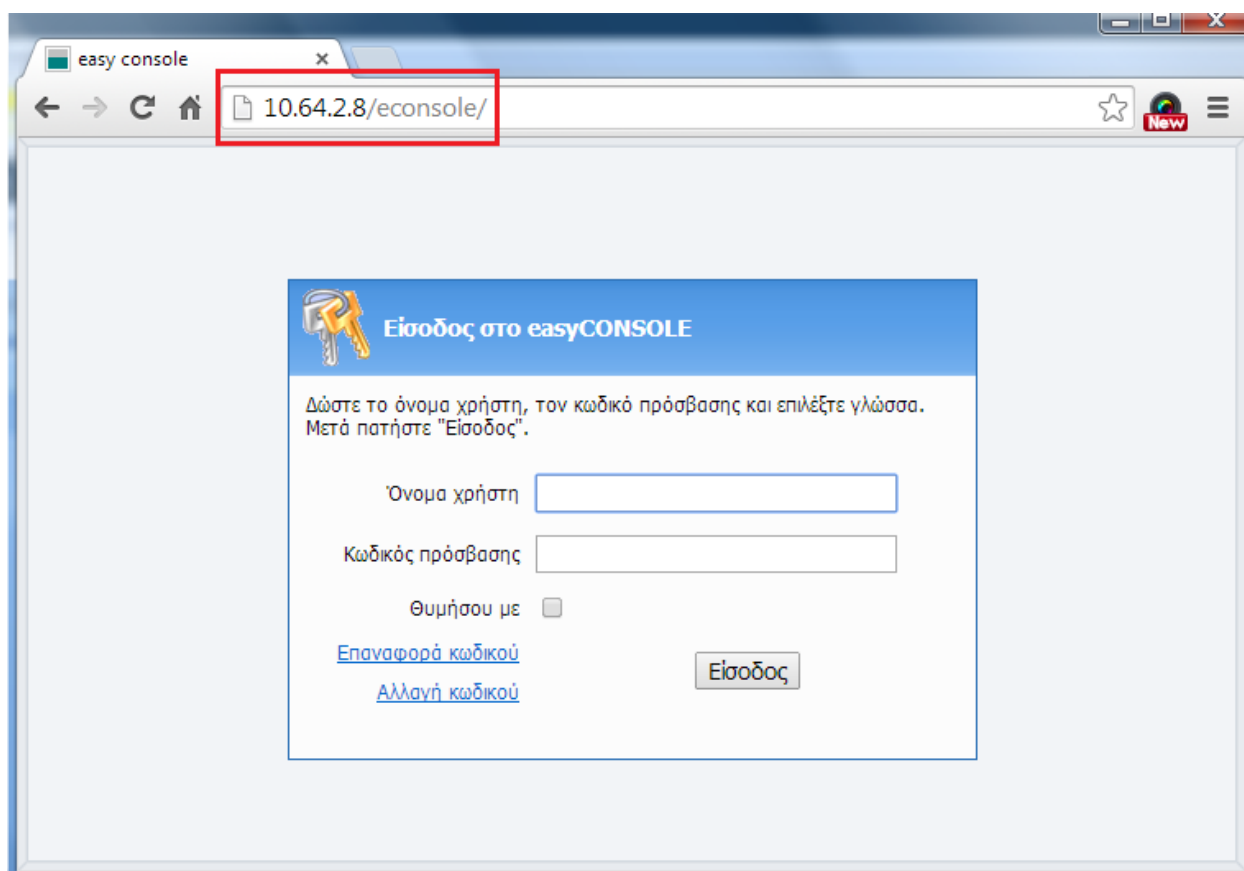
easy console
×
10.64.2.8/econsole/
New

Εισοδος στο easyCONSOLE

Δώστε το όνομα χρήστη, τον κωδικό πρόσβασης και επιλέξτε γλώσσα. Μετά πατήστε "Είσοδος".

Όνομα χρήστη
Κωδικός πρόσβασης
Θυμήσου με
Επαναφορά κωδικού
Αλλαγή κωδικού
Είσοδος